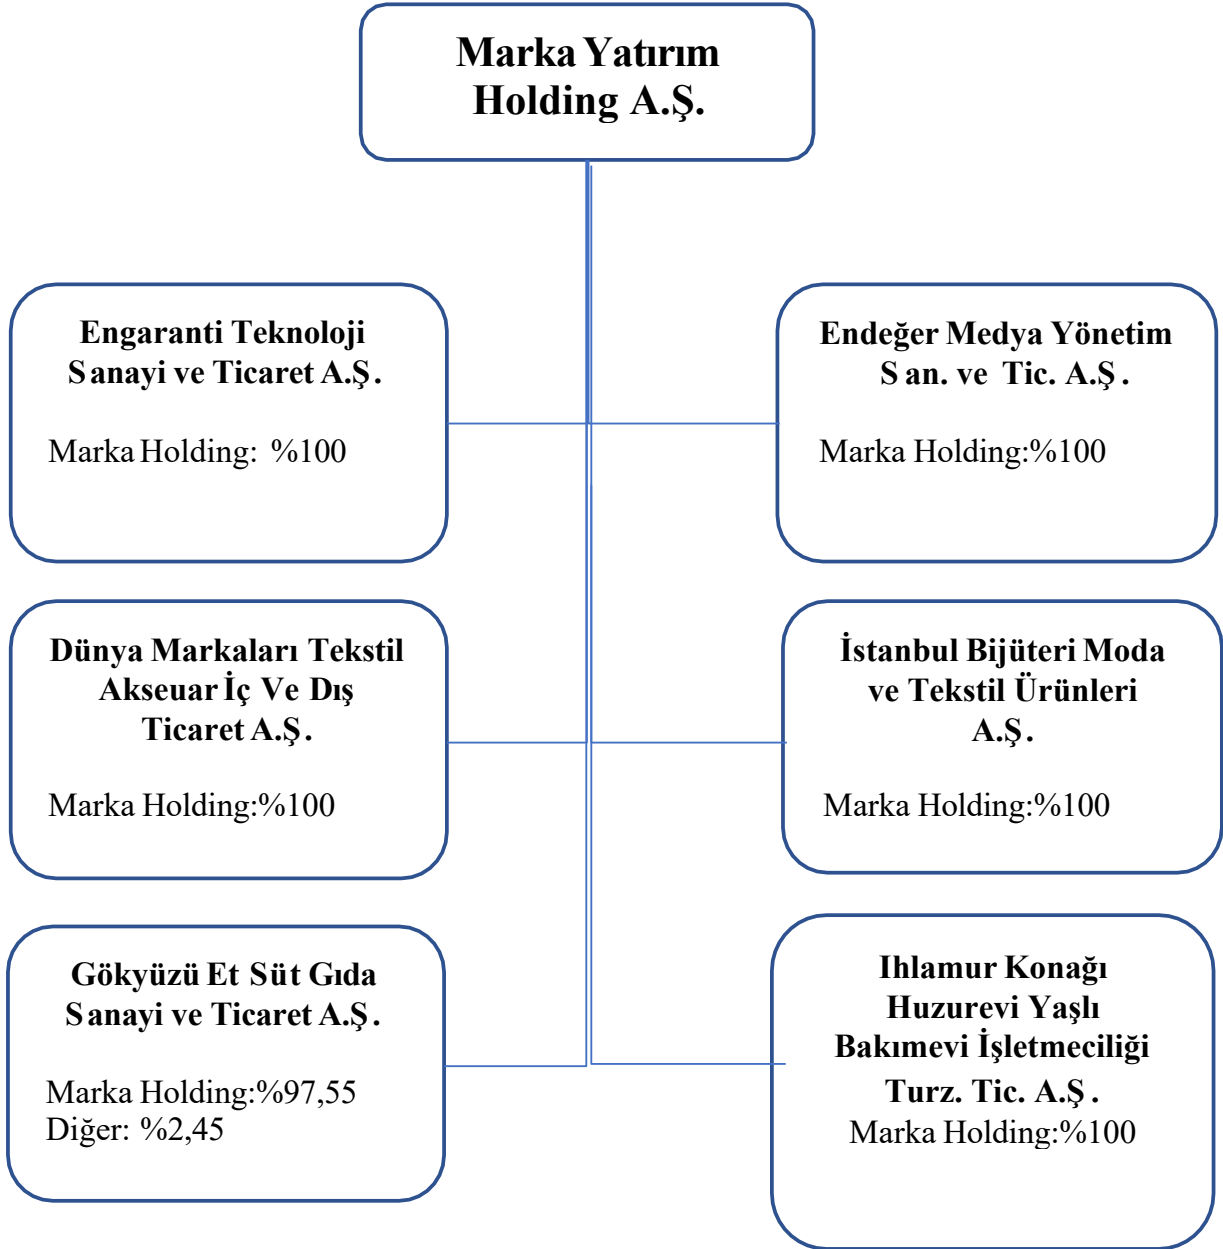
Marka Yatırım Holding A.Ş.

Engaranti Teknoloji Sanayi ve Ticaret A.Ş.

Marka Holding: %100

Endeğer Medya Yönetim San. ve Tic. A.Ş.

Marka Holding:%100

Dünya Markaları Tekstil Akseuar İç Ve Dış Ticaret A.Ş.

Marka Holding:%100

İstanbul Bijüteri Moda ve Tekstil Ürünleri A.Ş.

Marka Holding:%100

Gökyüzü Et Süt Gıda Sanayi ve Ticaret A.Ş.

Marka Holding:%97,55
Diğer: %2,45

Ihlamur Konağı Huzurevi Yaşlı Bakımevi İşletmeciliği Turz. Tic. A.Ş.
Marka Holding:%100